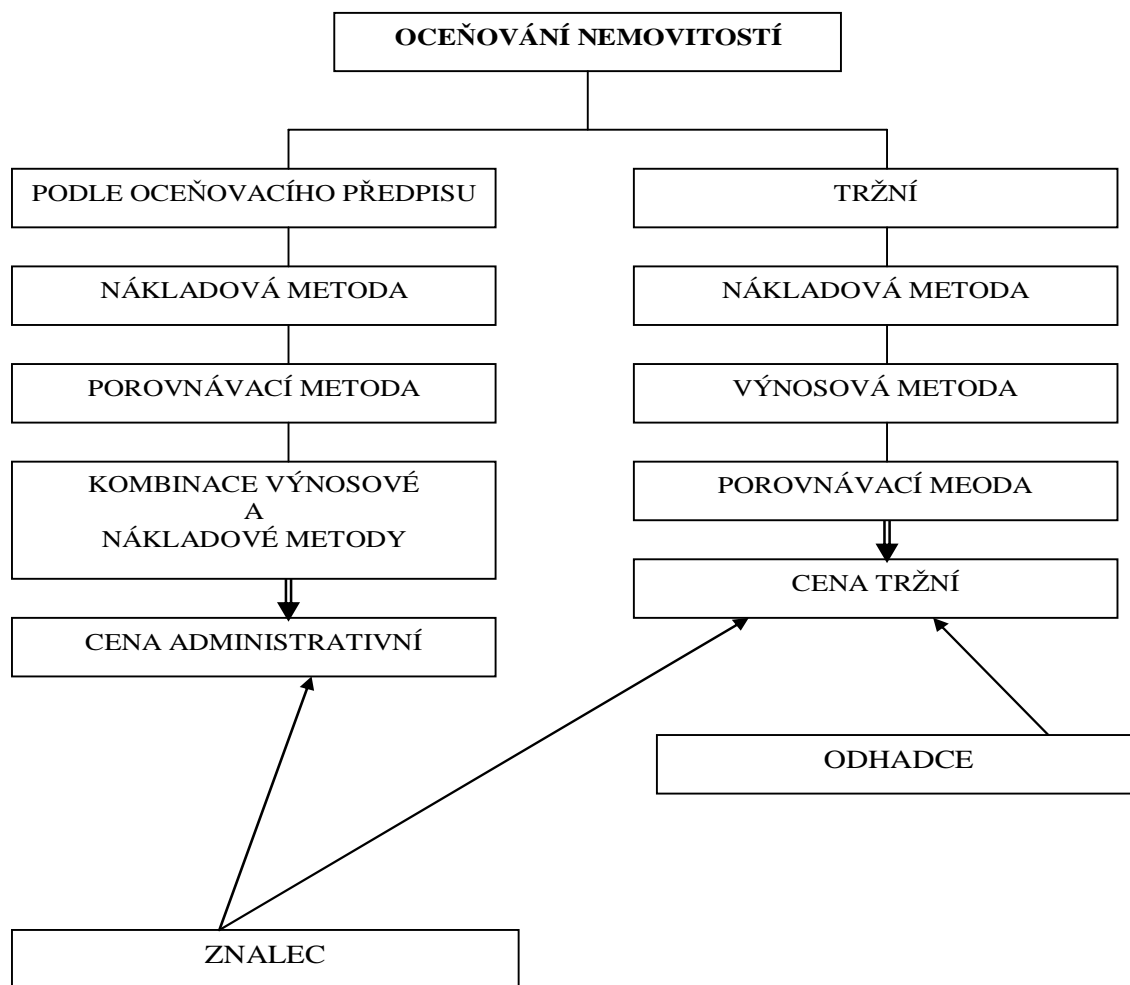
OCEŇOVÁNÍ NEMOVITOSTÍ

PODLE OCEŇOVACÍHO PŘEDPISU

NÁKLADOVÁ METODA

POROVNÁVACÍ METODA

KOMBINACE VÝNOSOVÉ A NÁKLADOVÉ METODY

CENA ADMINISTRATIVNÍ

TRŽNÍ

NÁKLADOVÁ METODA

VÝNOSOVÁ METODA

POROVNÁVACÍ MEODA

CENA TRŽNÍ

ODHADCE

ZNALEC